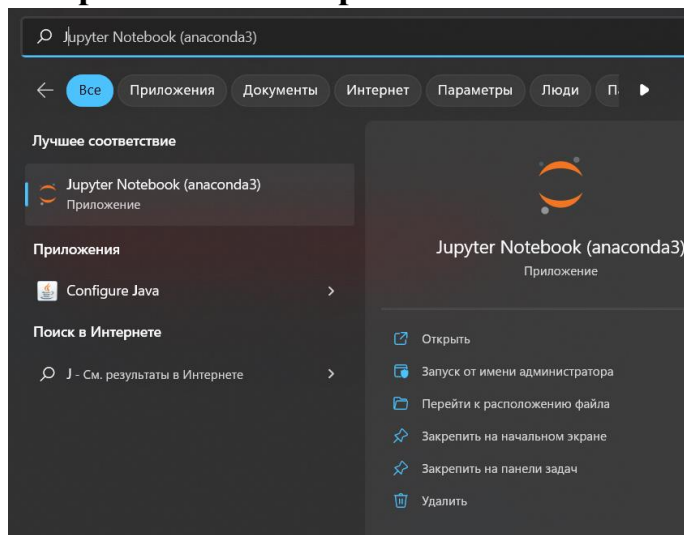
Jupyter Notebook (anaconda3)

Все Приложения Документы Интернет Параметры Люди П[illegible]

Лучшее соответствие

Jupyter Notebook (anaconda3)
Приложение

Приложения

Configure Java

Поиск в Интернете

J - См. результаты в Интернете

Jupyter Notebook (anaconda3)
Приложение

Открыть
Запуск от имени администратора
Перейти к расположению файла
Закрепить на начальном экране
Закрепить на панели задач
Удалить